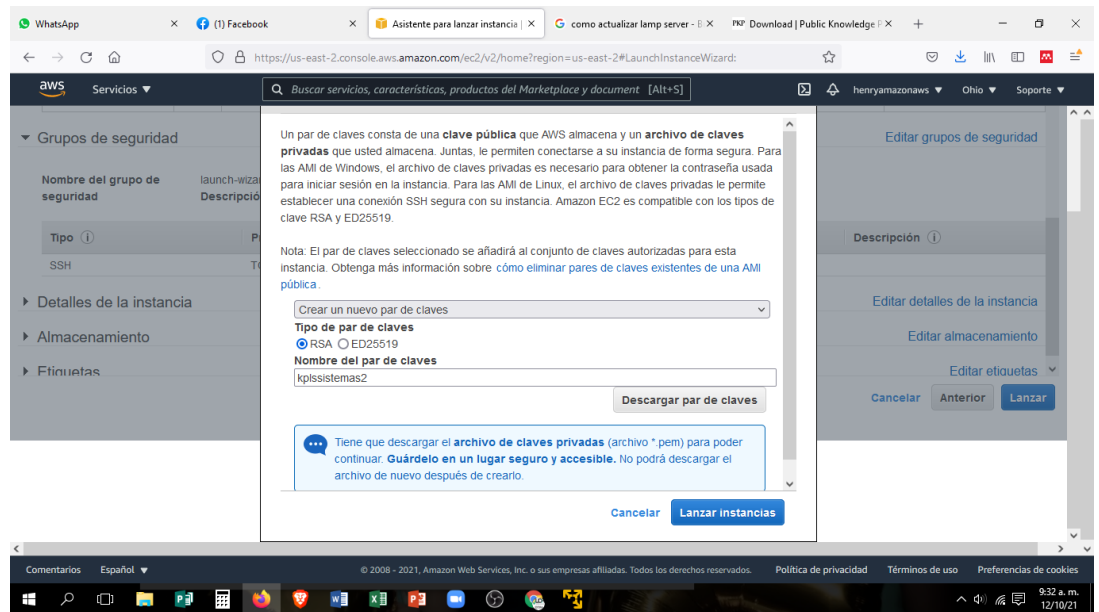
WhatsApp
(1) Facebook
Asistente para lanzar instancia
como actualizar lamp server
PKP Download | Public Knowledge P

https://us-east-2.console.aws.amazon.com/ec2/v2/home?region=us-east-2#LaunchInstanceWizard:

aws Servicios ▼
Buscar servicios, características, productos del Marketplace y document [Alt+S]
henryamazonaws ▼ Ohio ▼ Soporte ▼

Grupos de seguridad
Editar grupos de seguridad
Nombre del grupo de seguridad
launch-wiza
Descripció
Tipo
SSH
Descripción
Detalles de la instancia
Editar detalles de la instancia
Almacenamiento
Editar almacenamiento
Etiquetas
Editar etiquetas
Cancelar Anterior Lanzar

Un par de claves consta de una **clave pública** que AWS almacena y un **archivo de claves privadas** que usted almacena. Juntas, le permiten conectarse a su instancia de forma segura. Para las AMI de Windows, el archivo de claves privadas es necesario para obtener la contraseña usada para iniciar sesión en la instancia. Para las AMI de Linux, el archivo de claves privadas le permite establecer una conexión SSH segura con su instancia. Amazon EC2 es compatible con los tipos de clave RSA y ED25519.

Nota: El par de claves seleccionado se añadirá al conjunto de claves autorizadas para esta instancia. Obtenga más información sobre cómo eliminar pares de claves existentes de una AMI pública.

Crear un nuevo par de claves
Tipo de par de claves
RSA ED25519
Nombre del par de claves
kplssistemas2
Descargar par de claves

Tiene que descargar el **archivo de claves privadas** (archivo *.pem) para poder continuar. **Guárdelo en un lugar seguro y accesible.** No podrá descargar el archivo de nuevo después de crearlo.

Cancelar Lanzar instancias

Comentarios Español ▼
© 2008 - 2021, Amazon Web Services, Inc. o sus empresas afiliadas. Todos los derechos reservados.
Política de privacidad Términos de uso Preferencias de cookies

9:32 a. m.
12/10/21